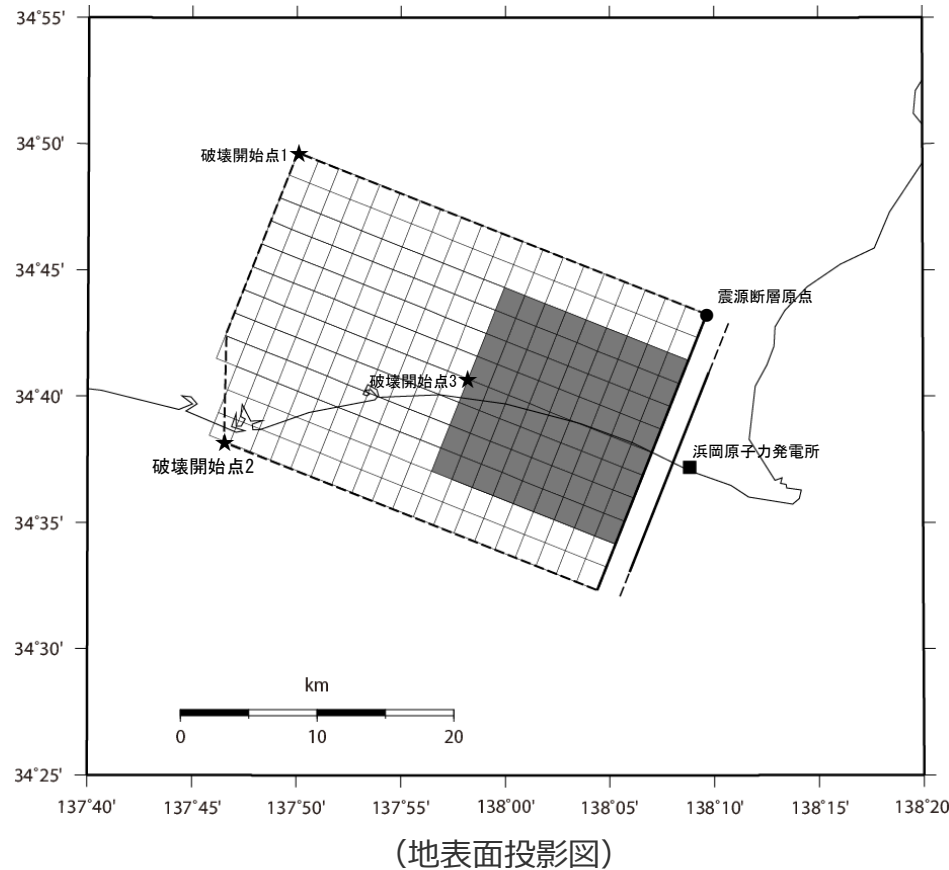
34°55'
34°50'
34°45'
34°40'
34°35'
34°30'
34°25'

破壊開始点1
震源断層原点
破壊開始点3
破壊開始点2
浜岡原子力発電所

km
0 10 20

137°40' 137°45' 137°50' 137°55' 138°00' 138°05' 138°10' 138°15' 138°20'

(地表面投影図)